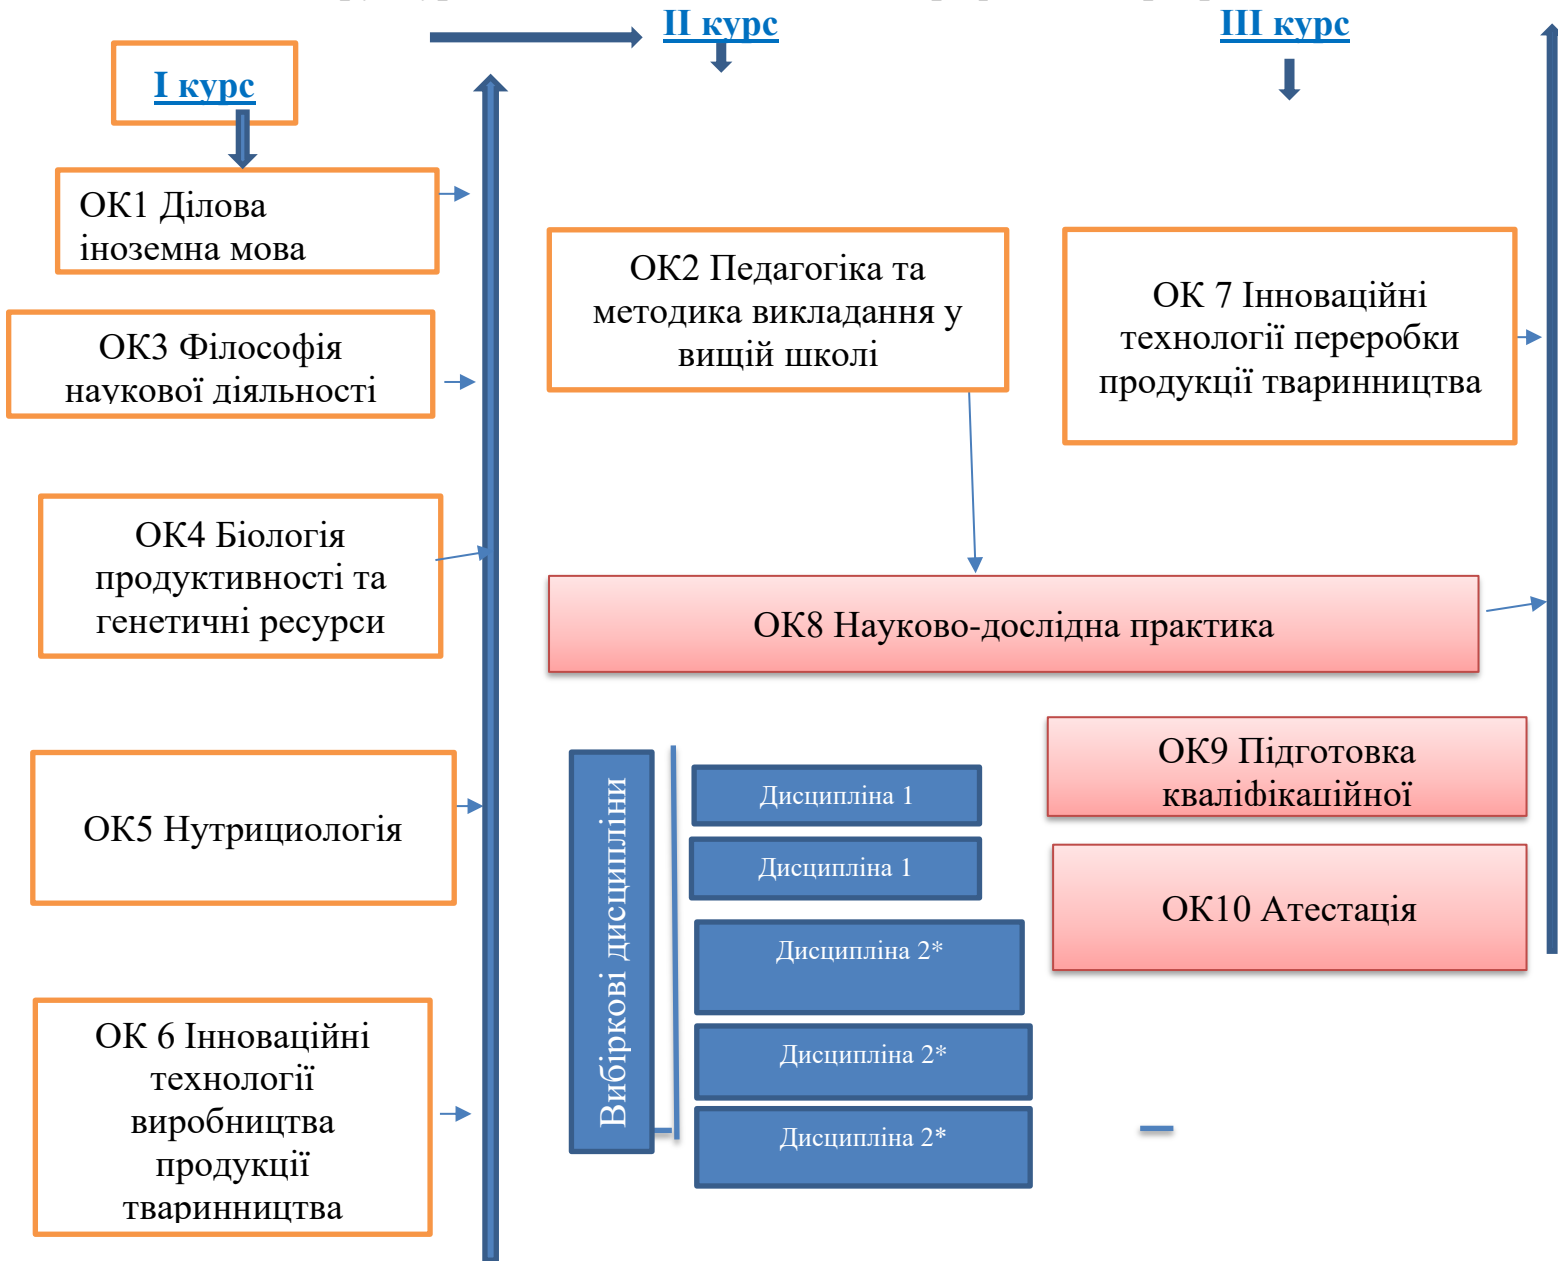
I курс

II курс

III курс

ОК1 Ділова іноземна мова

ОК3 Філософія наукової діяльності

ОК4 Біологія продуктивності та генетичні ресурси

ОК5 Нутрициологія

ОК 6 Інноваційні технології виробництва продукції тваринництва

ОК2 Педагогіка та методика викладання у вищій школі

ОК 7 Інноваційні технології переробки продукції тваринництва

ОК8 Науково-дослідна практика

Вибіркові дисципліни

Дисципліна 1

Дисципліна 1

Дисципліна 2*

Дисципліна 2*

Дисципліна 2*

ОК9 Підготовка кваліфікаційної

ОК10 Атестація